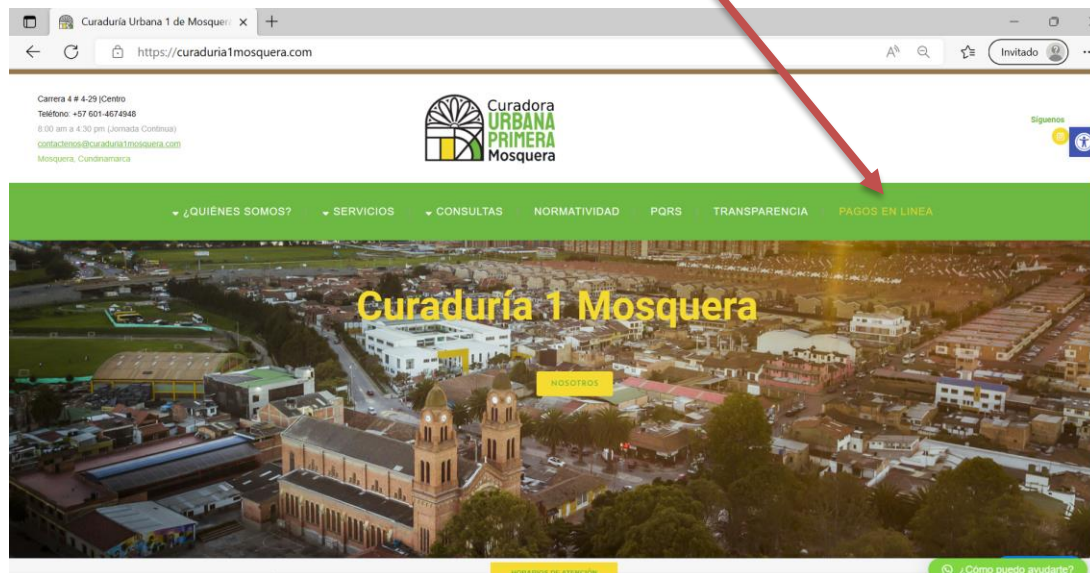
Curaduría Urbana 1 de Mosquera ×

https://curaduria1mosquera.com

Invitado

Carrera 4 # 4-29 |Centro
Teléfono: +57 601-4674948
8:00 am a 4:30 pm (Jornada Continua)
contactenos@curaduria1mosquera.com
Mosquera, Cundinamarca

Curadora
URBANA
PRIMERA
Mosquera

Síguenos

¿QUIÉNES SOMOS? SERVICIOS CONSULTAS NORMATIVIDAD PQRS TRANSPARENCIA PAGOS EN LINEA

Curaduría 1 Mosquera

NOSOTROS

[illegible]

¿Cómo puedo ayudarte?